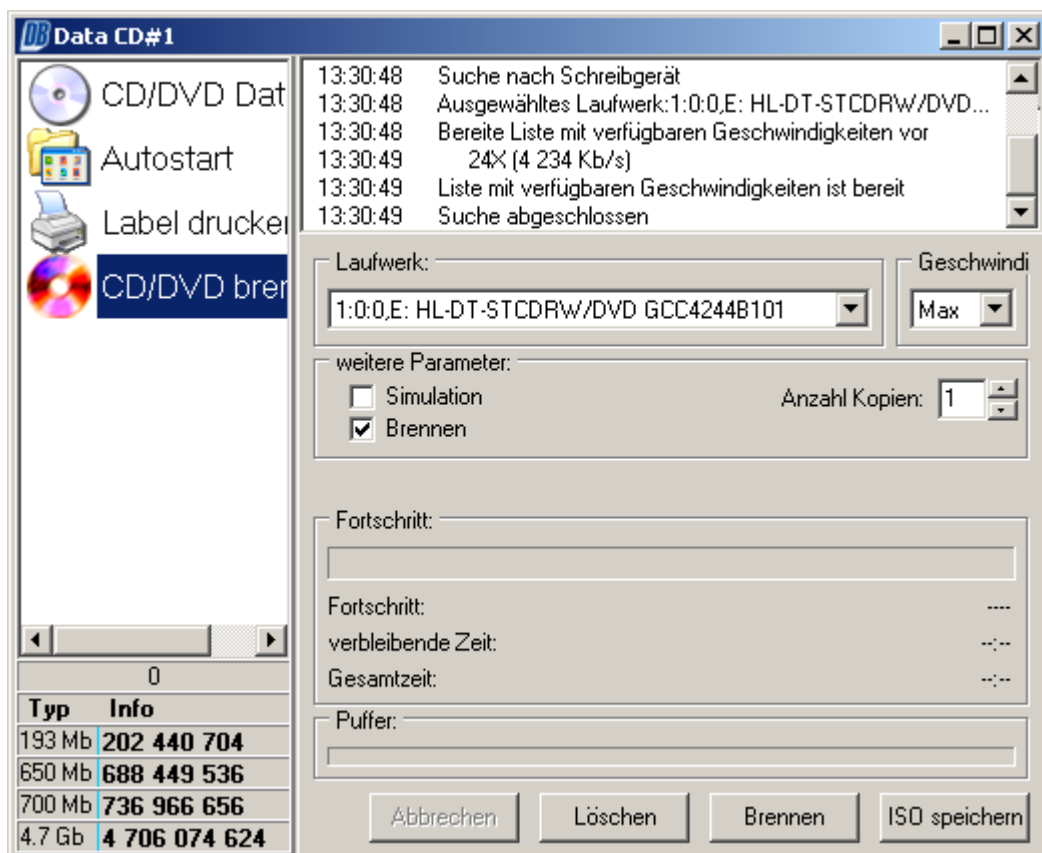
Data CD#1

CD/DVD Dat
Autostart
Label drucke
CD/DVD bre

13:30:48 Suche nach Schreibgerät
13:30:48 Ausgewähltes Laufwerk:1:0:0,E: HL-DT-STCDRW/DVD...
13:30:48 Bereite Liste mit verfügbaren Geschwindigkeiten vor
13:30:49 24X (4 234 Kb/s)
13:30:49 Liste mit verfügbaren Geschwindigkeiten ist bereit
13:30:49 Suche abgeschlossen

Laufwerk:
1:0:0,E: HL-DT-STCDRW/DVD GCC4244B101
Geschwindi
Max

weitere Parameter:
Simulation
Brennen
Anzahl Kopien: 1

Fortschritt:
Fortschritt: ----
verbleibende Zeit: --:--
Gesamtzeit: --:--

Puffer:

0

| Typ | Info |
|---|---|
| 193 Mb | 202 440 704 |
| 650 Mb | 688 449 536 |
| 700 Mb | 736 966 656 |
| 4.7 Gb | 4 706 074 624 |

Abbrechen Löschen Brennen ISO speichern